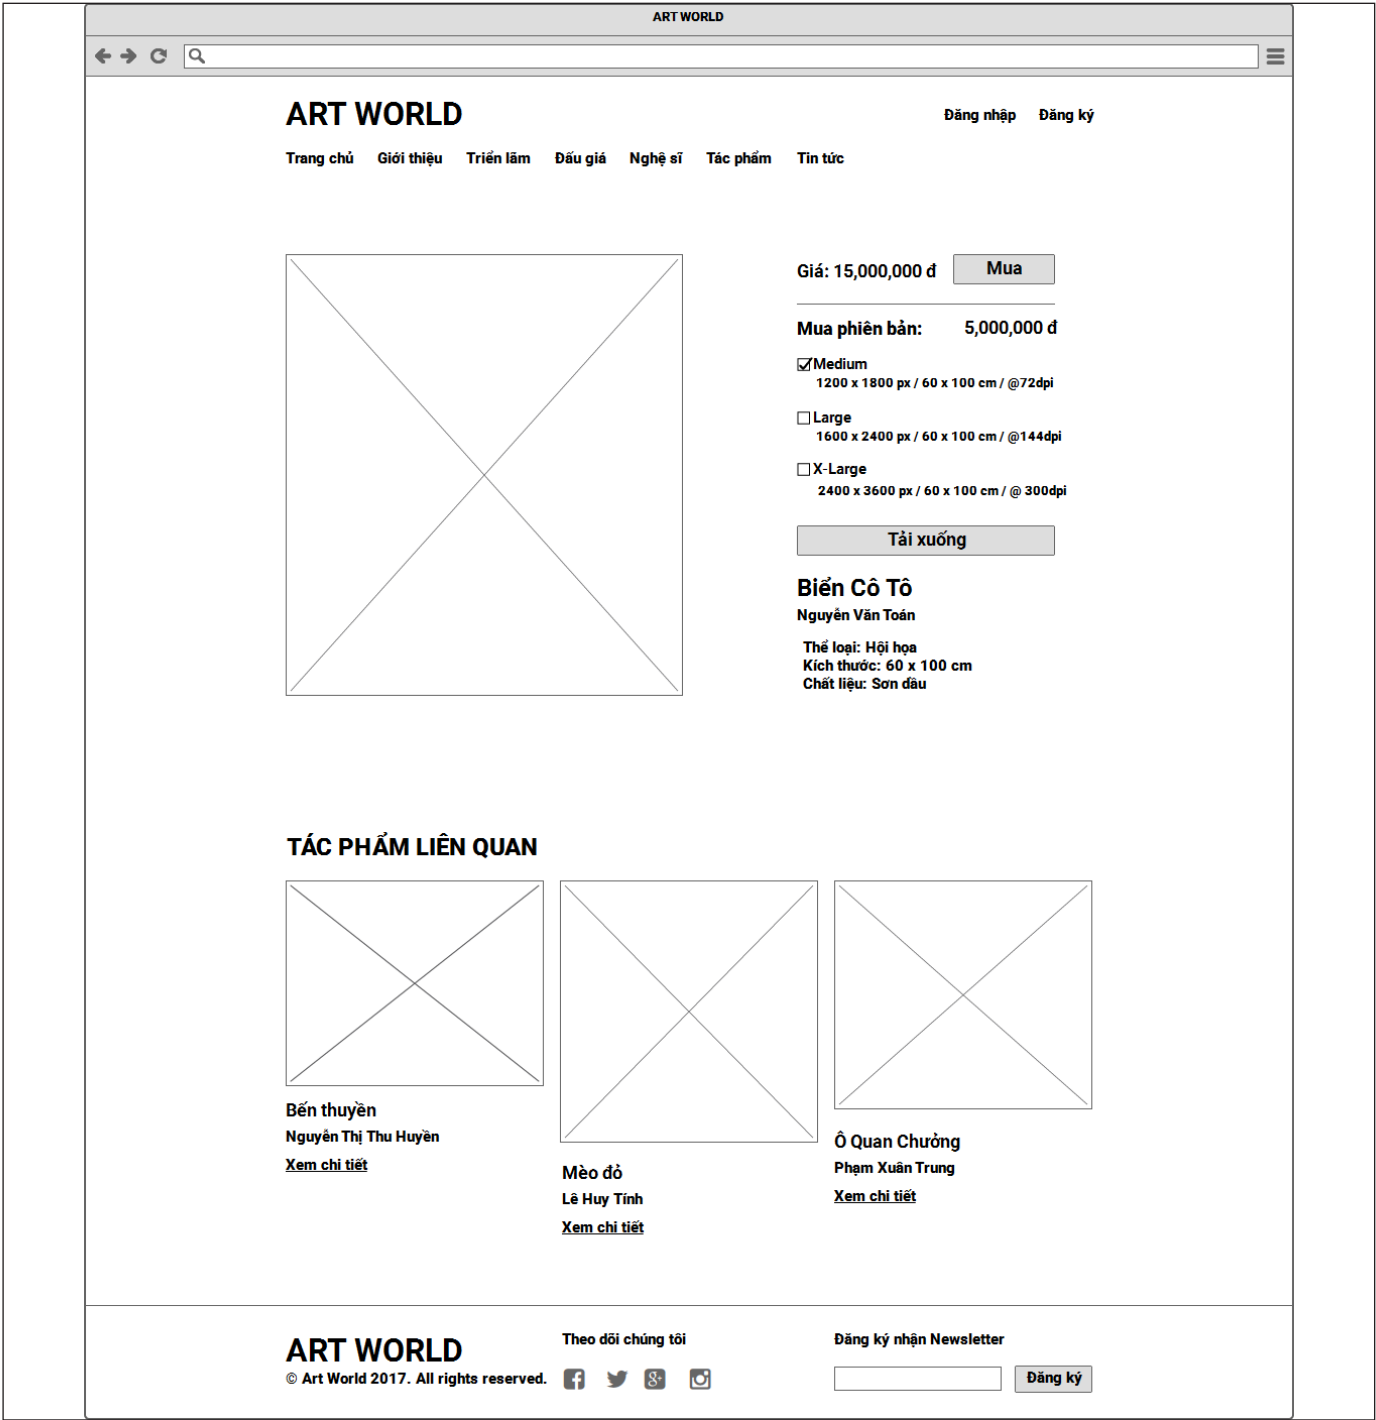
ART WORLD

ART WORLD

Đăng nhập Đăng ký

Trang chủ Giới thiệu Triển lãm Đấu giá Nghệ sĩ Tác phẩm Tin tức

Giá: 15,000,000 đ Mua

Mua phiên bản: 5,000,000 đ

Medium
1200 x 1800 px / 60 x 100 cm / @72dpi

Large
1600 x 2400 px / 60 x 100 cm / @144dpi

X-Large
2400 x 3600 px / 60 x 100 cm / @ 300dpi

Tải xuống

Biển Cô Tô
Nguyễn Văn Toán

Thể loại: Hội họa
Kích thước: 60 x 100 cm
Chất liệu: Sơn dầu

TÁC PHẨM LIÊN QUAN

Bến thuyền
Nguyễn Thị Thu Huyền
Xem chi tiết

Mèo đỏ
Lê Huy Tính
Xem chi tiết

Ô Quan Chưởng
Phạm Xuân Trung
Xem chi tiết

ART WORLD
© Art World 2017. All rights reserved.

Theo dõi chúng tôi

Đăng ký nhận Newsletter

Đăng ký